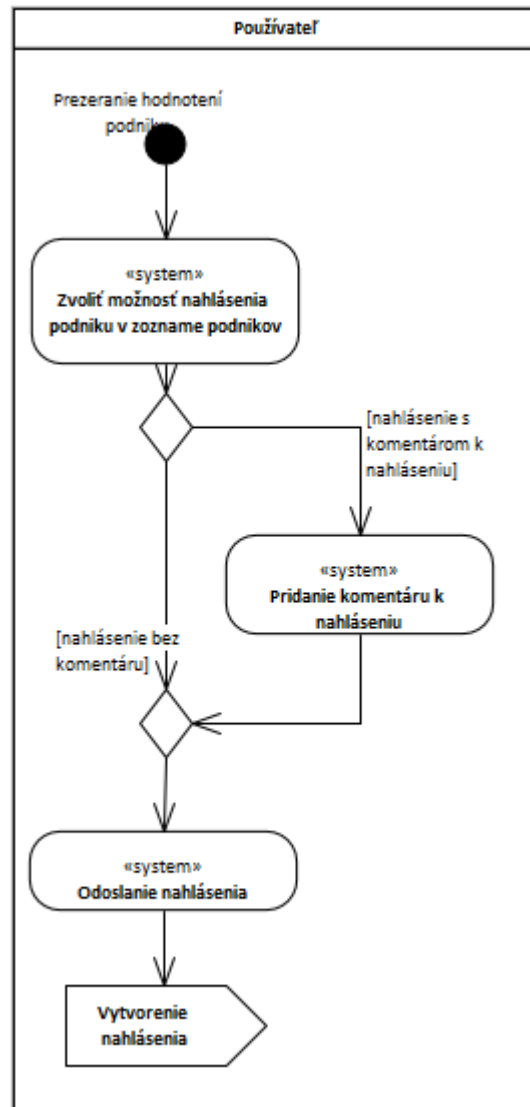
Používateľ

Prezeranie hodnotení podniku

«system»
Zvoliť možnosť nahlásenia podniku v zozname podnikov

[nahlásenie s komentárom k nahláseniu]

«system»
Pridanie komentáru k nahláseniu

[nahlásenie bez komentáru]

«system»
Odoslanie nahlásenia

Vytvorenie nahlásenia